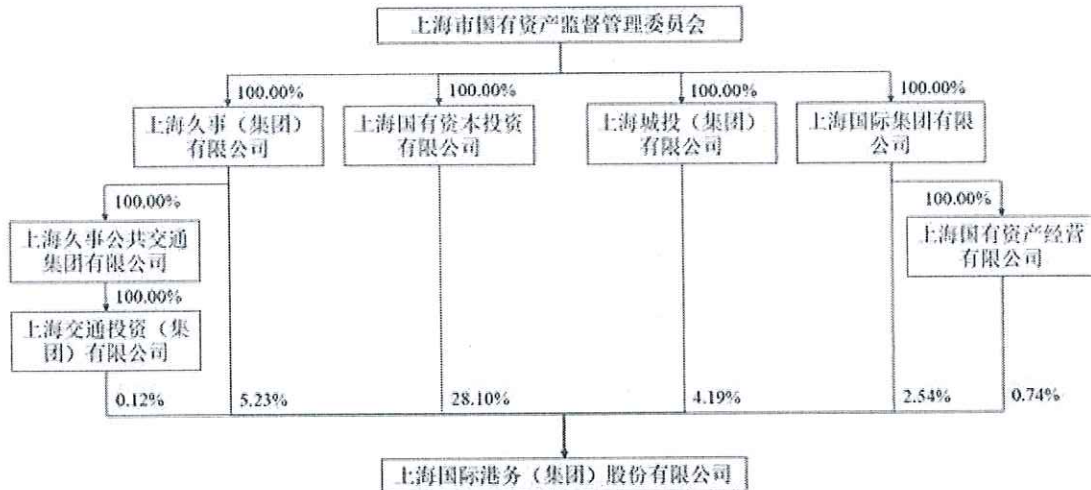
上海市国有资产监督管理委员会

100.00%
上海久事（集团）有限公司

100.00%
上海国有资本投资有限公司

100.00%
上海城投（集团）有限公司

100.00%
上海国际集团有限公司

100.00%
上海久事公共交通集团有限公司

100.00%
上海交通投资（集团）有限公司

100.00%
上海国有资产经营有限公司

0.12%

5.23%

28.10%

4.19%

2.54%

0.74%

上海国际港务（集团）股份有限公司